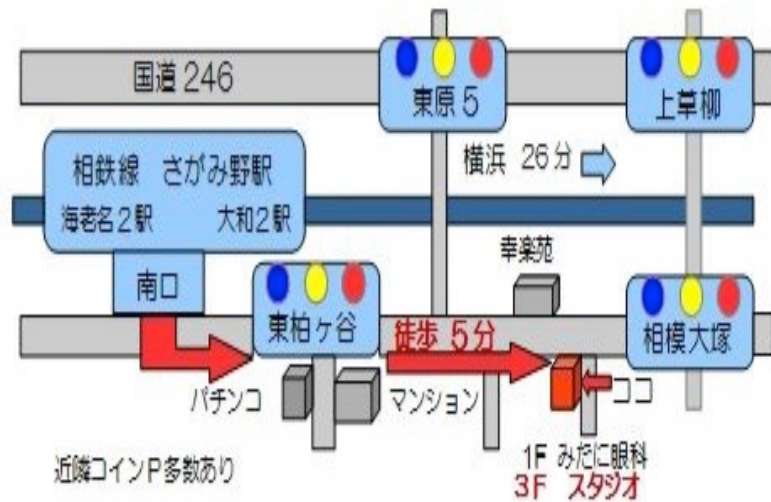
国道 246

東原 5

上草柳

相鉄線　さがみ野駅

海老名 2 駅　　大和 2 駅

横浜　26 分

幸楽苑

南口

東柏ヶ谷

徒歩　5 分

相模大塚

パチンコ

マンション

ココ

近隣コインＰ多数あり

1F　みたに眼科

3F　スタジオ